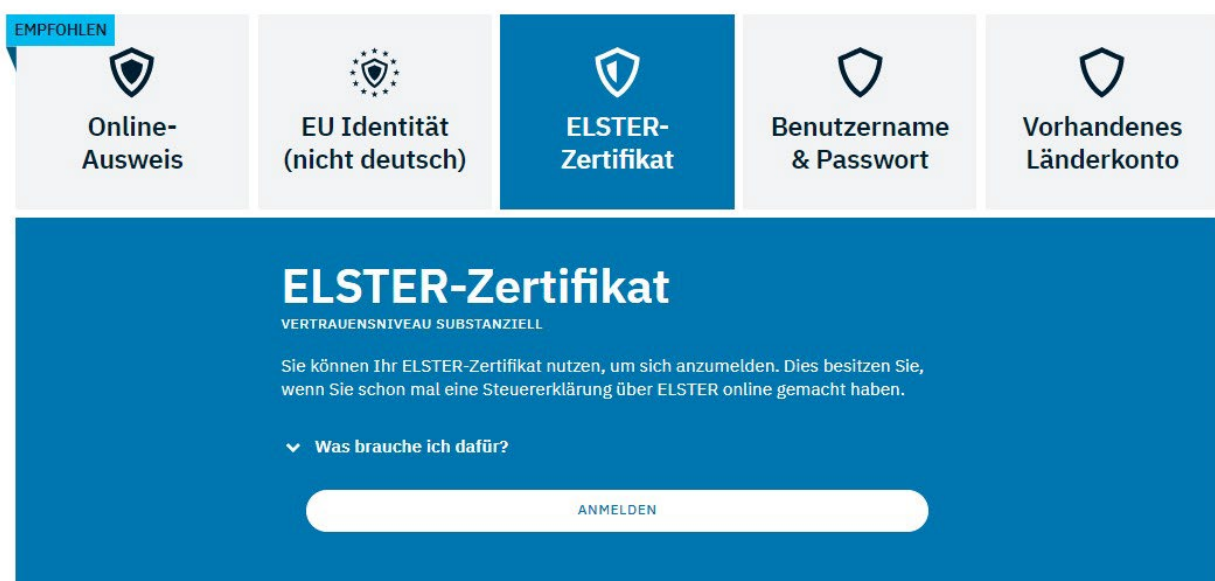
EMPFOHLEN

Online-Ausweis

EU Identität (nicht deutsch)

ELSTER-Zertifikat

Benutzername & Passwort

Vorhandenes Länderkonto

ELSTER-Zertifikat

VERTRAUENSNIVEAU SUBSTANZIELL

Sie können Ihr ELSTER-Zertifikat nutzen, um sich anzumelden. Dies besitzen Sie, wenn Sie schon mal eine Steuererklärung über ELSTER online gemacht haben.

Was brauche ich dafür?

ANMELDEN